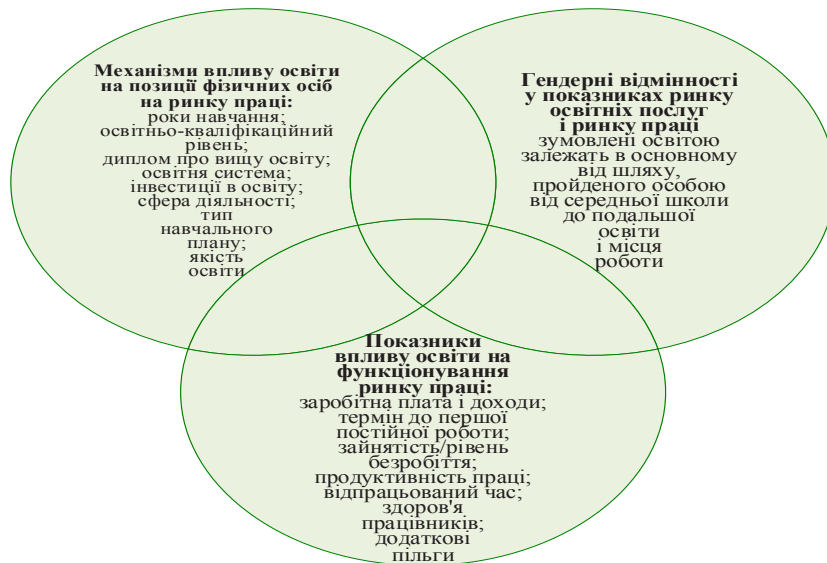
**Механізми впливу освіти на позиції фізичних осіб на ринку праці:**
роки навчання;
освітньо-кваліфікаційний рівень;
диплом про вищу освіту;
освітня система;
інвестиції в освіту;
сфера діяльності;
тип навчального плану;
якість освіти

**Гендерні відмінності у показниках ринку освітніх послуг і ринку праці**
зумовлені освітою залежать в основному від шляху, пройденого особою від середньої школи до подальшої освіти і місця роботи

**Показники впливу освіти на функціонування ринку праці:**
заробітна плата і доходи;
термін до першої постійної роботи;
зайнятість/рівень безробіття;
продуктивність праці;
відпрацьований час;
здоров'я працівників;
додаткові пільги